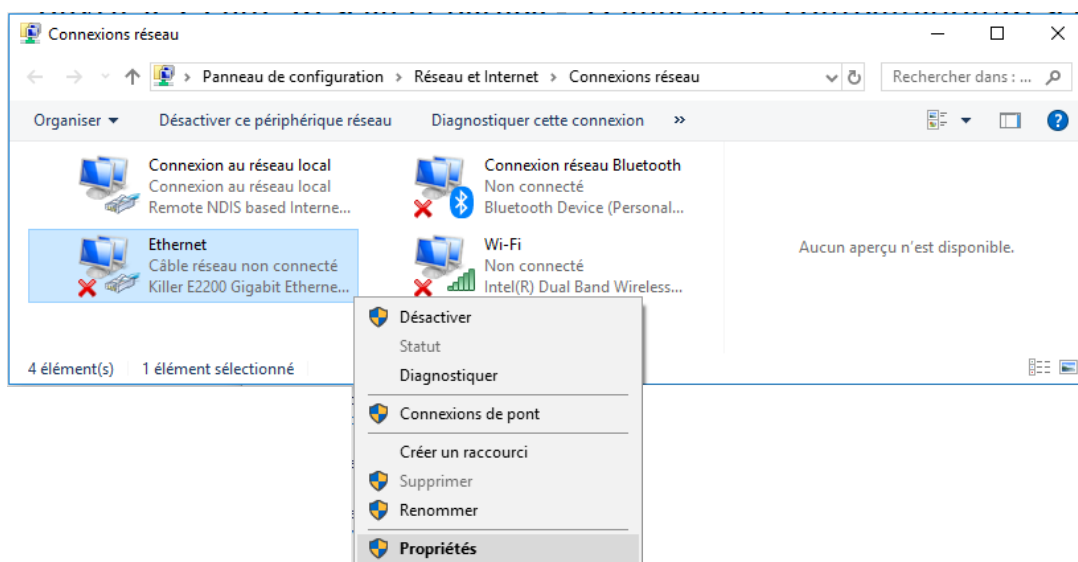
Connexions réseau

Panneau de configuration > Réseau et Internet > Connexions réseau

Rechercher dans : ...

Organiser ▾ Désactiver ce périphérique réseau Diagnostiquer cette connexion »

Connexion au réseau local
Connexion au réseau local
Remote NDIS based Interne...

Connexion réseau Bluetooth
Non connecté
Bluetooth Device (Personal...

Ethernet
Câble réseau non connecté
Killer E2200 Gigabit Etherne...

Wi-Fi
Non connecté
Intel(R) Dual Band Wireless...

Aucun aperçu n'est disponible.

4 élément(s) 1 élément sélectionné

Désactiver
Statut
Diagnostiquer
Connexions de pont
Créer un raccourci
Supprimer
Renommer
Propriétés